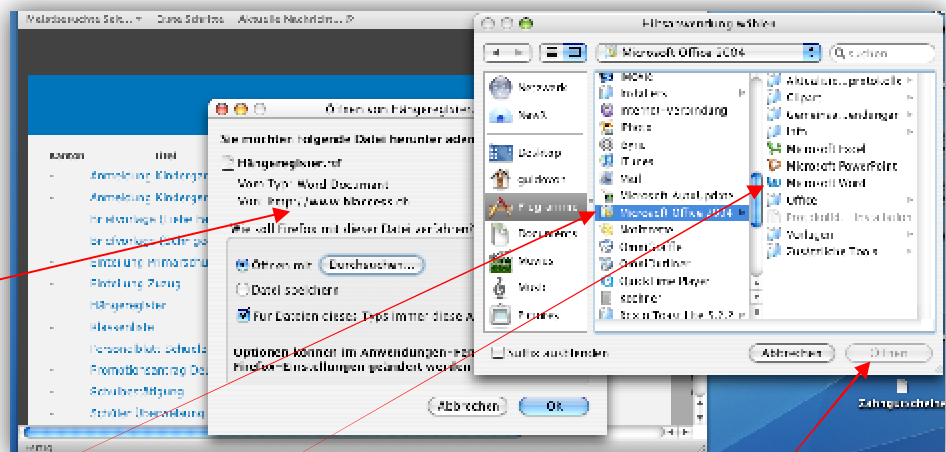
Meistbesuchte Seit... Erste Schritte Aktuelle Nachricht...

Kanton Titel

Anmeldung Kindergar

Anmeldung Kindergar

Briefvorlage Eltern ge

Briefvorlage Eltern ge

Einteilung Primarschu

Einteilung Zuzug

Hängeregister

Klassenliste

Personalblatt Schuls

Promotionsantrag De

Schulbestätigung

Schüler Übermeldung

Fertig

Öffnen von Hängeregister

Sie möchten folgende Datei herunterladen:

Hängeregister.rtf

Vom Typ: Word Document

Von: http://www.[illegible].ch

Wie soll Firefox mit dieser Datei verfahren?

Öffnen mit Durchsuchen...

Datei speichern

Für Dateien dieses Typs immer diese A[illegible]

Optionen können im Anwendungen-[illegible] Firefox-Einstellungen geändert werden

Abbrechen OK

Hilfsanwendung wählen

Microsoft Office 2004

Suchen

Network

NEWS

Desktop

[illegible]

Programme

Dokumente

Filme

Musik

Bilder

iMovie

Installers

Internet-Verbindung

iPhoto

iSync

iTunes

Mail

Microsoft AutoUpdate

Microsoft Office 2004

Notizzettel

Omnigraffle

OmniOutliner

QuickTime Player

Rechner

Script Editor 5.2.2

Aktualisierungsprotokolle

Clipart

Gemeinsame Anwendungen

Infos

Microsoft Excel

Microsoft PowerPoint

Microsoft Word

Office

Erstinstallation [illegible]

Vorlagen

Zusätzliche Tools

Suffix ausblenden

Abbrechen Öffnen

Zahlungsaufschub